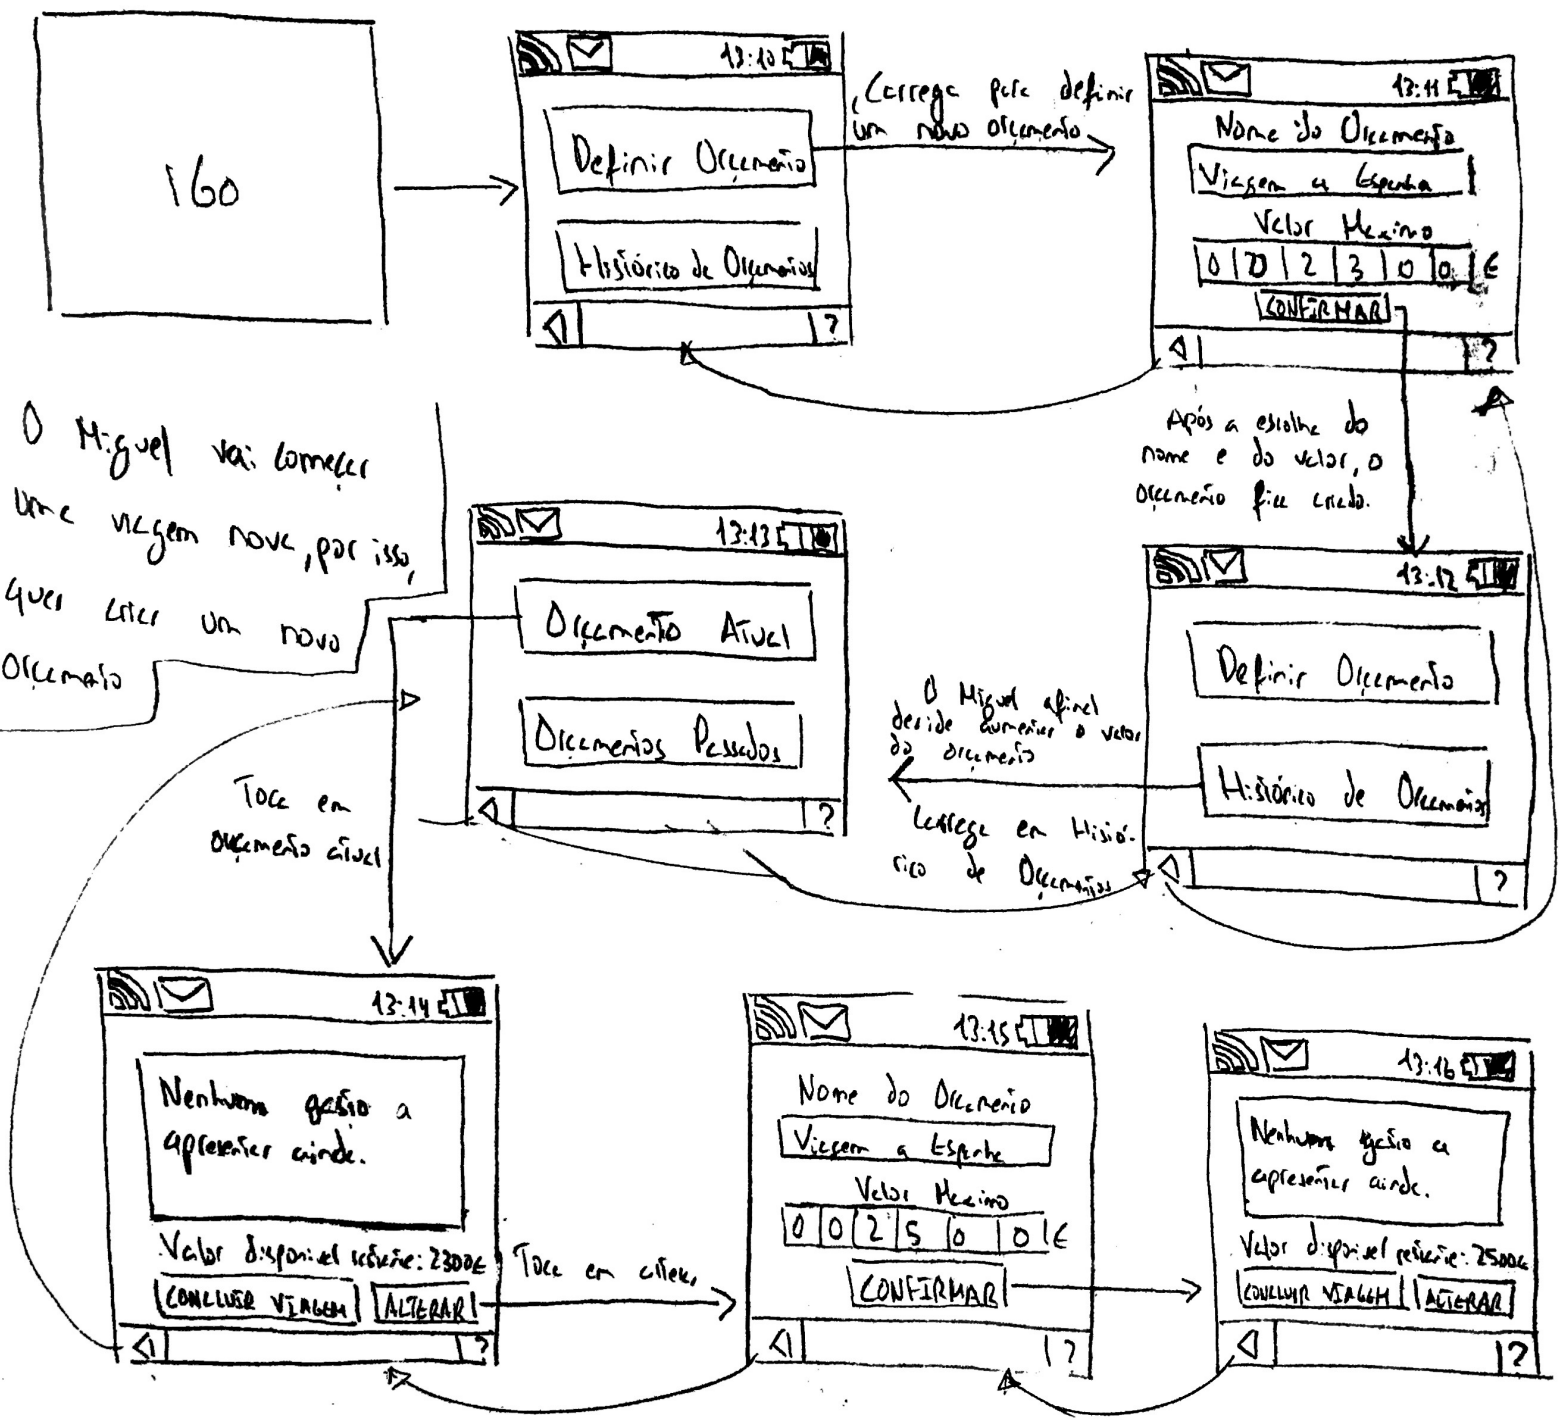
160

13:10

Definir Orçamento

Histórico de Orçamentos

?

Carrega para definir um novo orçamento

13:11

Nome do Orçamento

Viagem a Espanha

Valor Maximo

| 0 | 0 | 2 | 3 | 0 | 0 |

€

CONFIRMAR

?

Após a escolha do nome e do valor, o orçamento fica criado.

O Miguel vai começar uma viagem nova, por isso, quer criar um novo orçamento

13:13

Orçamento Atual

Orçamentos Passados

?

13:12

Definir Orçamento

Histórico de Orçamentos

?

O Miguel afinal decide aumentar o valor do orçamento

Carrega em Histórico de Orçamentos

Toca em orçamento atual

13:14

Nenhuma gestão a apresentar ainda.

Valor disponivel restante: 2300€

CONCLUIR VIAGEM

ALTERAR

?

Toca em alterar

13:15

Nome do Orçamento

Viagem a Espanha

Valor Maximo

| 0 | 0 | 2 | 5 | 0 | 0 |

€

CONFIRMAR

?

13:16

Nenhuma gestão a apresentar ainda.

Valor disponivel restante: 2500€

CONCLUIR VIAGEM

ALTERAR

?